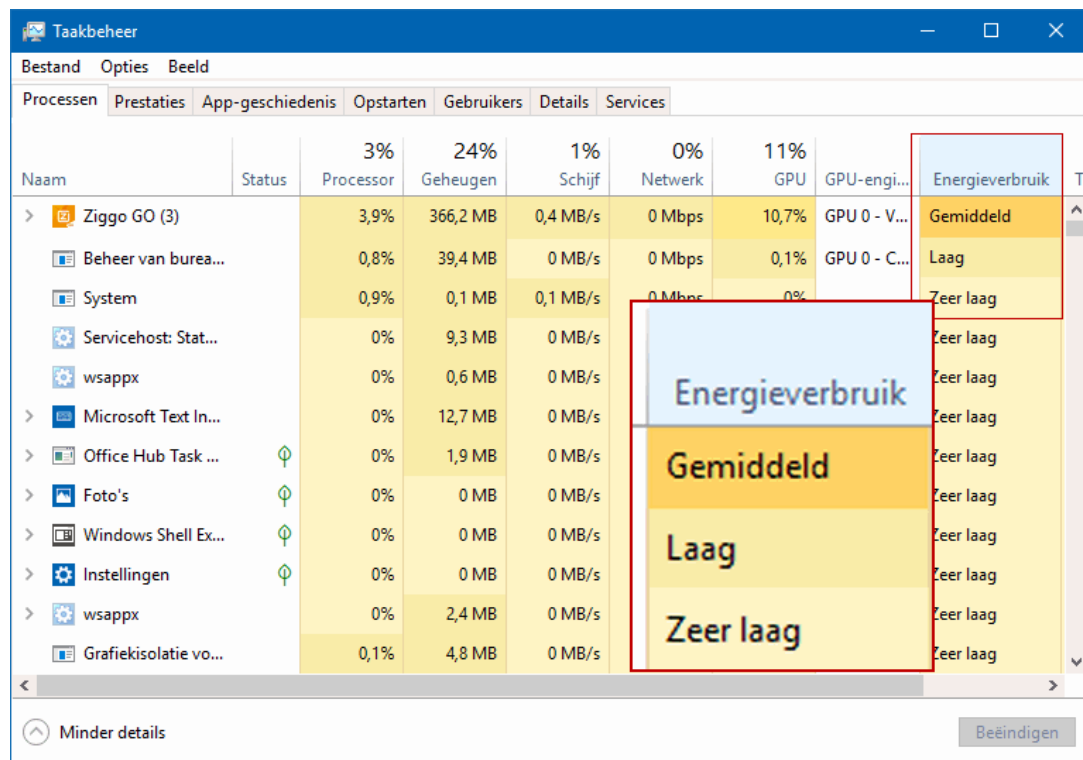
Taakbeheer

Bestand Opties Beeld

Processen | Prestaties | App-geschiedenis | Opstarten | Gebruikers | Details | Services

| Naam | Status | 3% Processor | 24% Geheugen | 1% Schijf | 0% Netwerk | 11% GPU | GPU-engi... | Energieverbruik |
|---|---|---|---|---|---|---|---|---|
| Ziggo GO (3) | | 3,9% | 366,2 MB | 0,4 MB/s | 0 Mbps | 10,7% | GPU 0 - V... | Gemiddeld |
| Beheer van burea... | | 0,8% | 39,4 MB | 0 MB/s | 0 Mbps | 0,1% | GPU 0 - C... | Laag |
| System | | 0,9% | 0,1 MB | 0,1 MB/s | 0 Mbps | 0% | | Zeer laag |
| Servicehost: Stat... | | 0% | 9,3 MB | 0 MB/s | | | | Zeer laag |
| wsappx | | 0% | 0,6 MB | 0 MB/s | | | | Zeer laag |
| Microsoft Text In... | | 0% | 12,7 MB | 0 MB/s | | | | Zeer laag |
| Office Hub Task ... | | 0% | 1,9 MB | 0 MB/s | | | | Zeer laag |
| Foto's | | 0% | 0 MB | 0 MB/s | | | | Zeer laag |
| Windows Shell Ex... | | 0% | 0 MB | 0 MB/s | | | | Zeer laag |
| Instellingen | | 0% | 0 MB | 0 MB/s | | | | Zeer laag |
| wsappx | | 0% | 2,4 MB | 0 MB/s | | | | Zeer laag |
| Grafiekisolatie vo... | | 0,1% | 4,8 MB | 0 MB/s | | | | Zeer laag |

Energieverbruik
Gemiddeld
Laag
Zeer laag

Minder details

Beëindigen